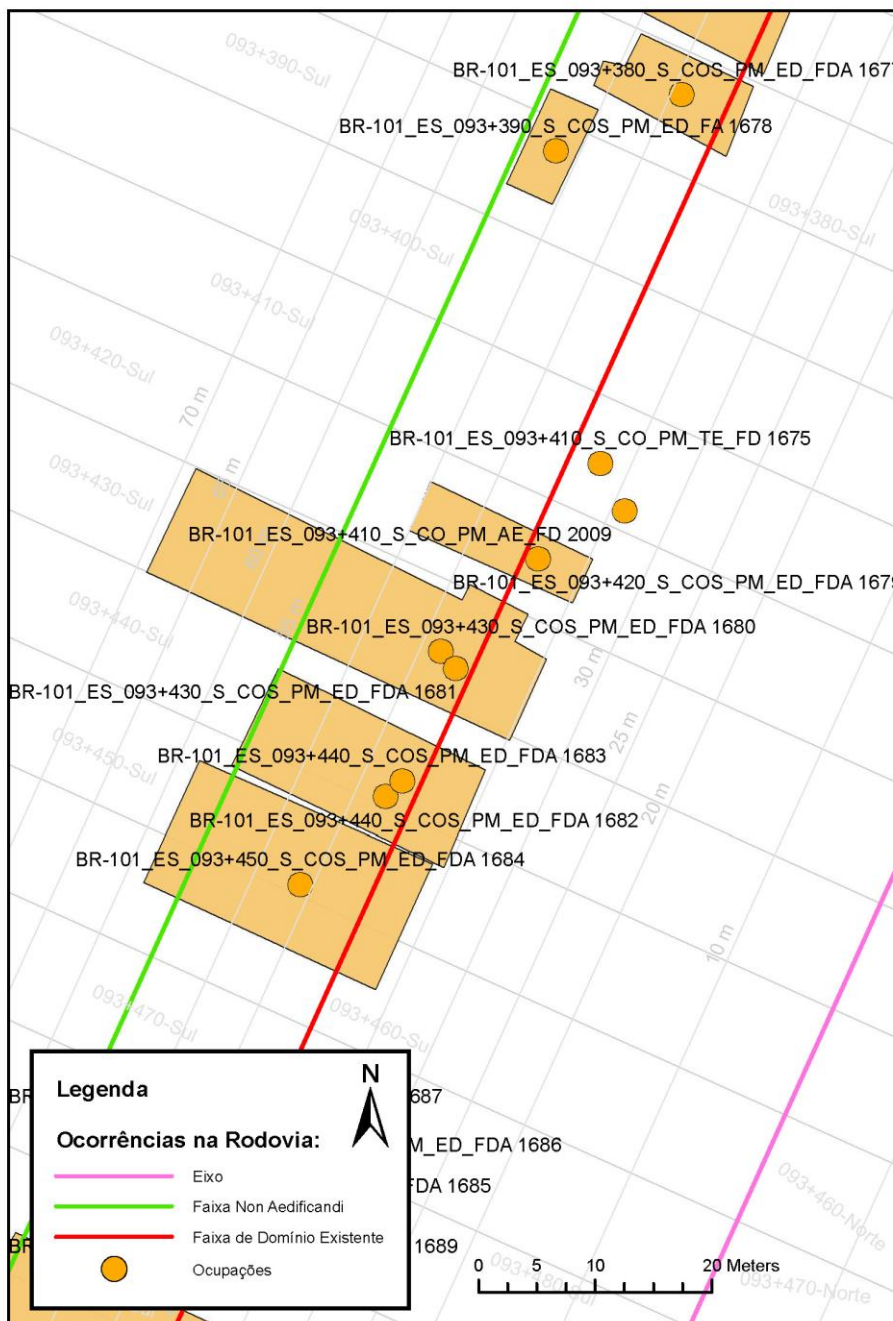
093+390-Sul
BR-101_ES_093+380_S_COS_PM_ED_FDA 1677
BR-101_ES_093+390_S_COS_PM_ED_FA 1678
093+380-Sul
093+400-Sul
093+410-Sul
093+420-Sul
70 m
BR-101_ES_093+410_S_CO_PM_TE_FD 1675
093+430-Sul
BR-101_ES_093+410_S_CO_PM_AE_FD 2009
BR-101_ES_093+420_S_COS_PM_ED_FDA 1679
093+440-Sul
BR-101_ES_093+430_S_COS_PM_ED_FDA 1680
BR-101_ES_093+430_S_COS_PM_ED_FDA 1681
30 m
25 m
093+450-Sul
BR-101_ES_093+440_S_COS_PM_ED_FDA 1683
BR-101_ES_093+440_S_COS_PM_ED_FDA 1682
20 m
BR-101_ES_093+450_S_COS_PM_ED_FDA 1684
10 m
093+470-Sul
093+460-Sul
Legenda
N
687
Ocorrências na Rodovia:
M_ED_FDA 1686
Eixo
Faixa Non Aedificandi
FDA 1685
Faixa de Domínio Existente
1689
Ocupações
093+460-Norte
0 5 10 20 Meters
093+470-Norte